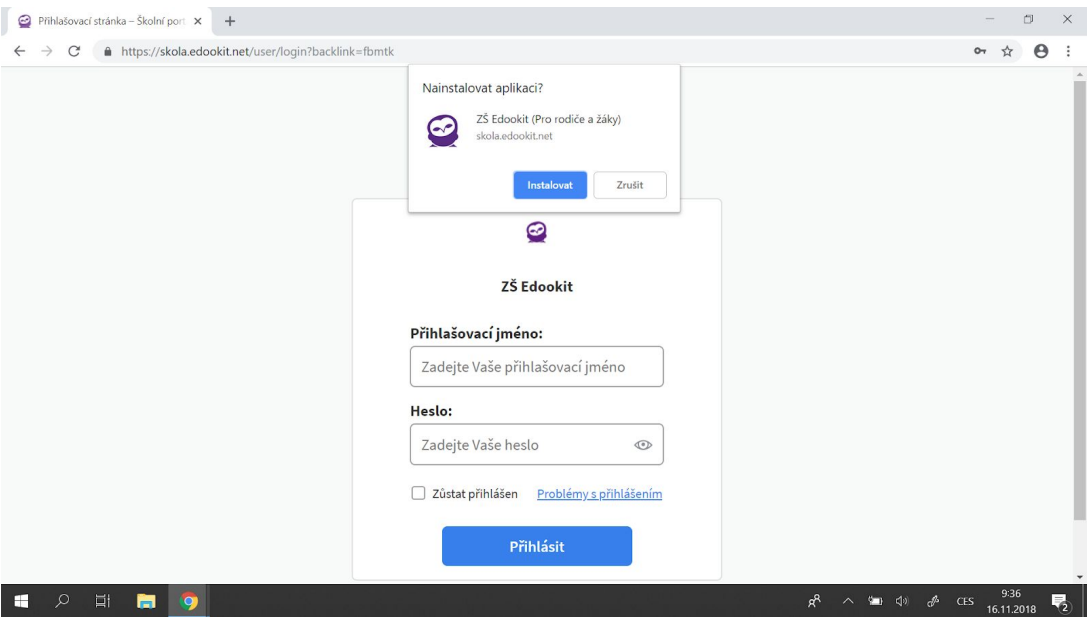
Přihlašovací stránka – Školní port ×

https://skola.edookit.net/user/login?backlink=fbmtk

Nainstalovat aplikaci?

ZŠ Edookit (Pro rodiče a žáky)
skola.edookit.net

Instalovat

Zrušit

ZŠ Edookit

Přihlašovací jméno:

Zadejte Vaše přihlašovací jméno

Heslo:

Zadejte Vaše heslo

Zůstat přihlášen

Problémy s přihlášením

Přihlásit

CES

9:36
16.11.2018

2